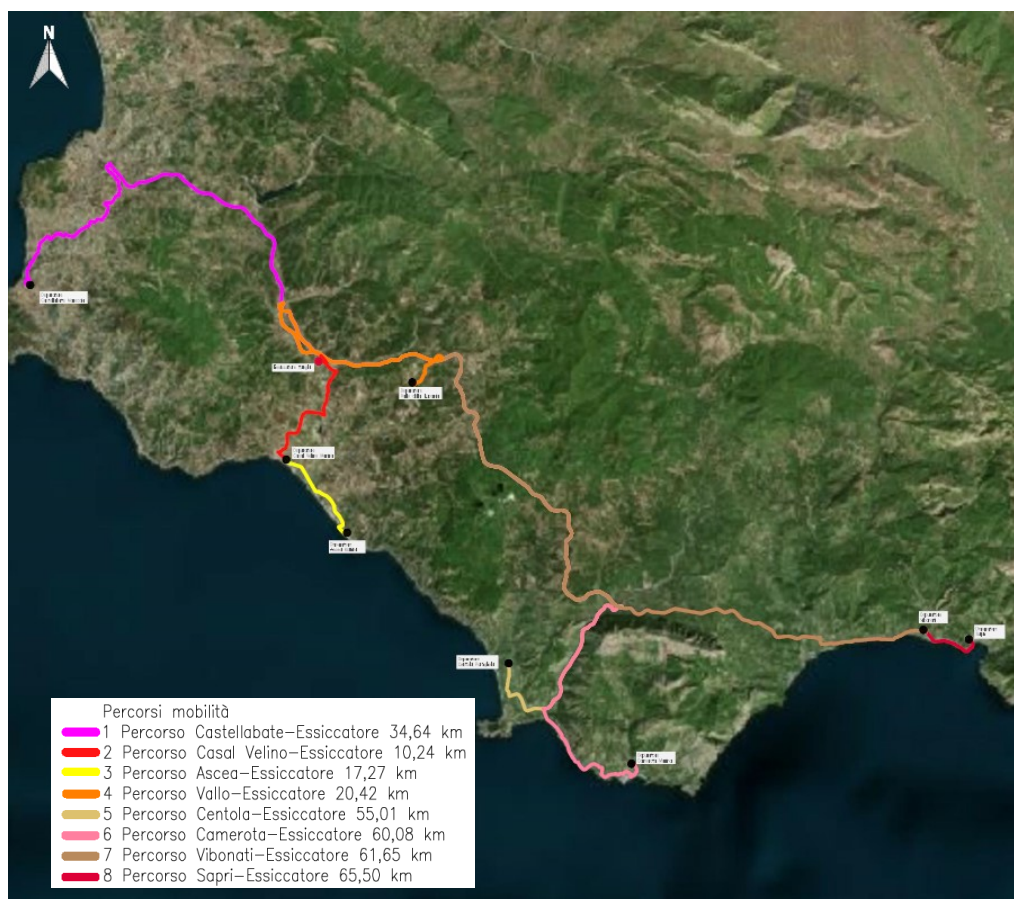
N

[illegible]

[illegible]

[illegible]

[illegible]

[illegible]

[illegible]

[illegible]

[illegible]

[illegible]

Percorsi mobilità
1 Percorso Castellabate–Essiccatore 34,64 km
2 Percorso Casal Velino–Essiccatore 10,24 km
3 Percorso Ascea–Essiccatore 17,27 km
4 Percorso Vallo–Essiccatore 20,42 km
5 Percorso Centola–Essiccatore 55,01 km
6 Percorso Camerota–Essiccatore 60,08 km
7 Percorso Vibonati–Essiccatore 61,65 km
8 Percorso Sapri–Essiccatore 65,50 km